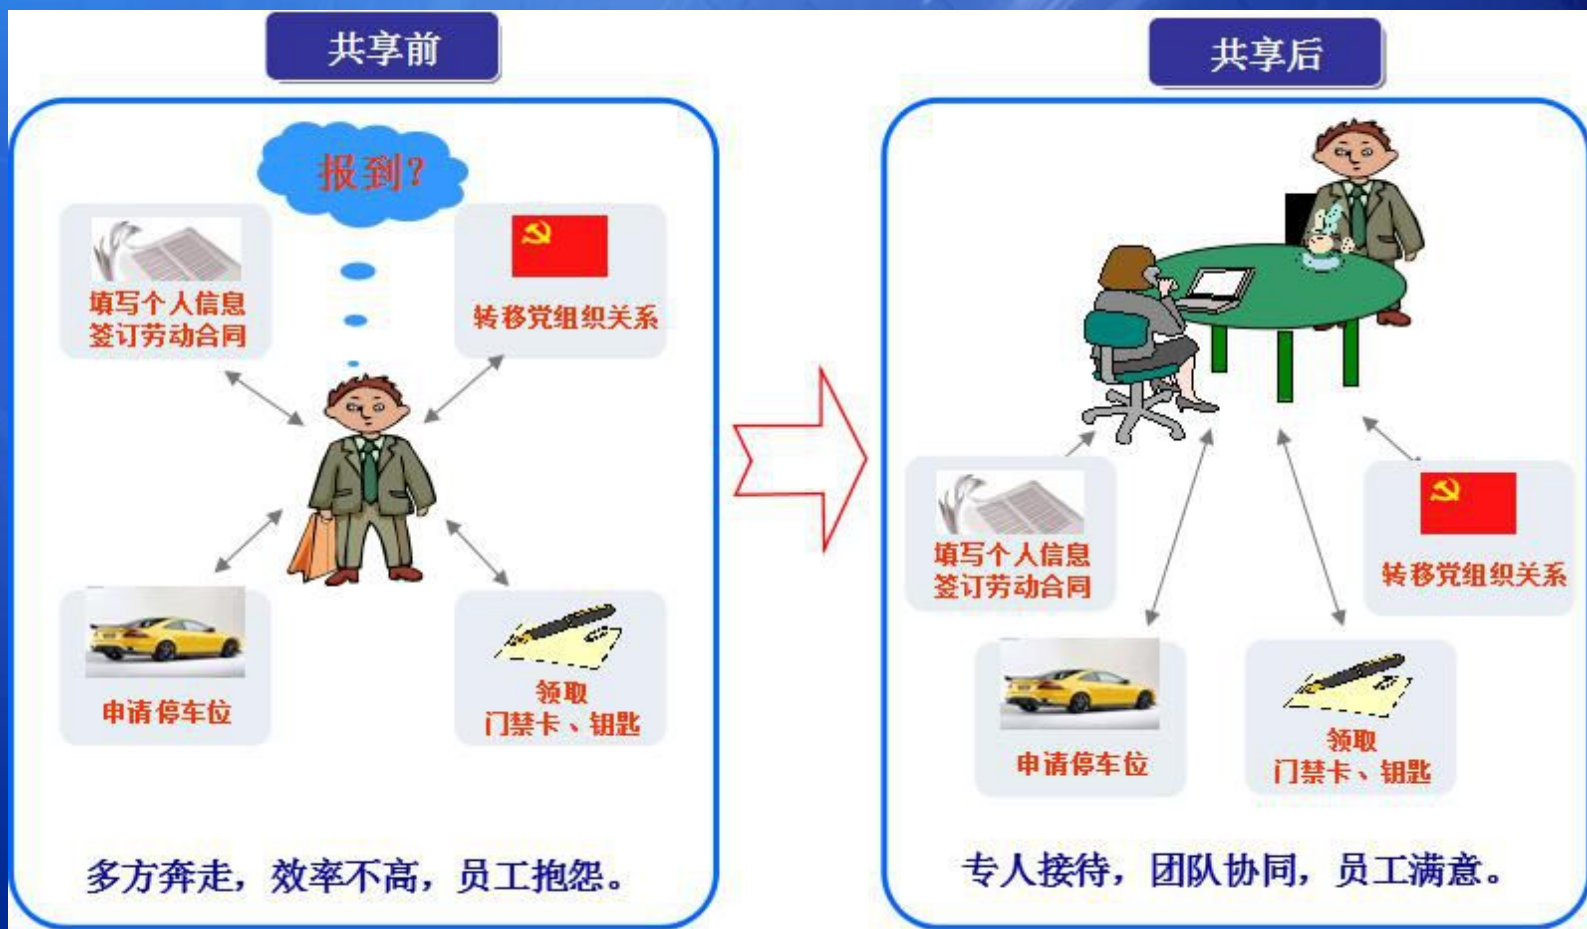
共享前

报到?

填写个人信息
签订劳动合同

转移党组织关系

申请停车位

领取
门禁卡、钥匙

多方奔走，效率不高，员工抱怨。

共享后

填写个人信息
签订劳动合同

转移党组织关系

申请停车位

领取
门禁卡、钥匙

专人接待，团队协同，员工满意。